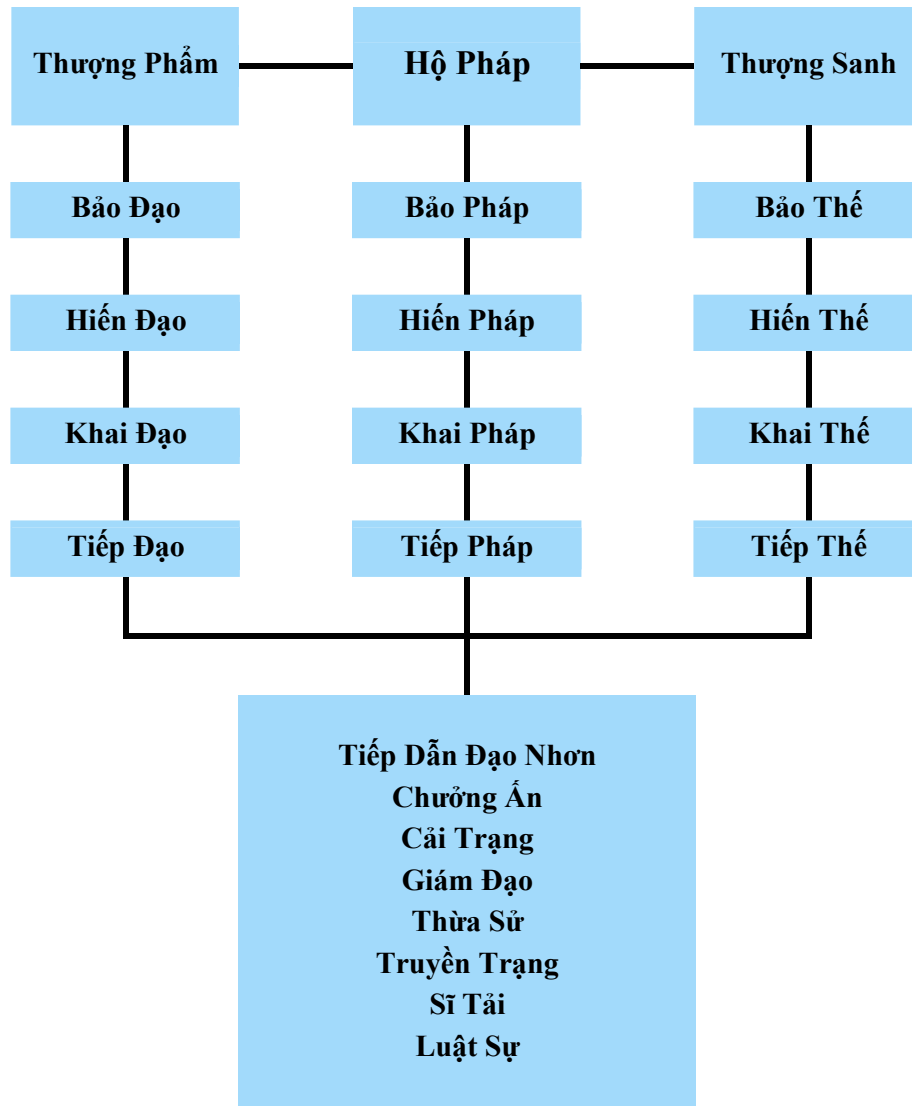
Thượng Phẩm
Hộ Pháp
Thượng Sanh

Bảo Đạo
Bảo Pháp
Bảo Thế

Hiến Đạo
Hiến Pháp
Hiến Thế

Khai Đạo
Khai Pháp
Khai Thế

Tiếp Đạo
Tiếp Pháp
Tiếp Thế

Tiếp Dẫn Đạo Nhơn
Chưởng Ấn
Cải Trạng
Giám Đạo
Thừa Sử
Truyền Trạng
Sĩ Tải
Luật Sự